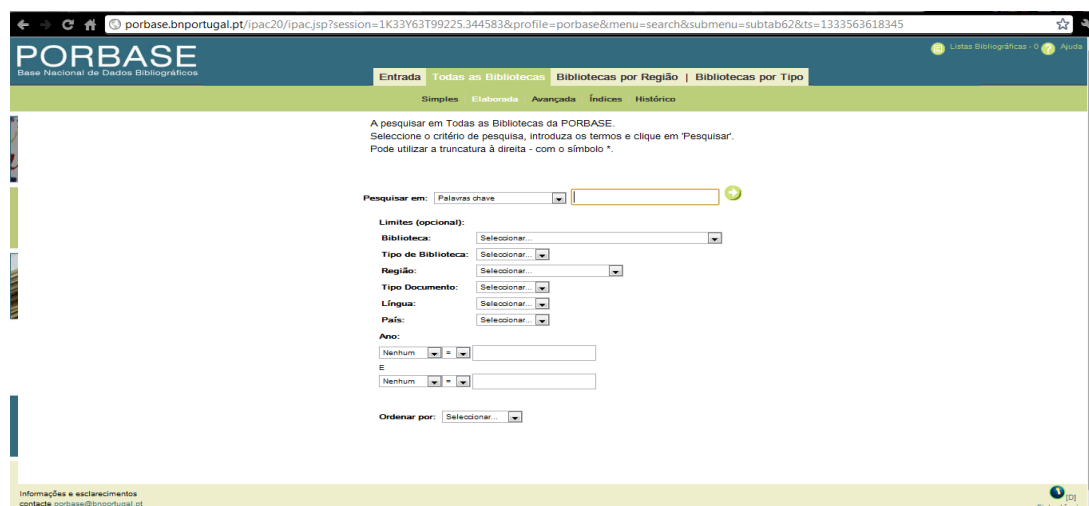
porbase.bnportugal.pt/ipac20/ipac.jsp?session=1K33Y63T99225.344583&profile=porbase&menu=search&submenu=subtab62&ts=1333563618345

PORBASE
Base Nacional de Dados Bibliográficos

Listas Bibliográficas - 0 Ajuda

Entrada Todas as Bibliotecas Bibliotecas por Região | Bibliotecas por Tipo

Simples Elaborada Avançada Índices Histórico

A pesquisar em Todas as Bibliotecas da PORBASE.
Seleccione o critério de pesquisa, introduza os termos e clique em 'Pesquisar'.
Pode utilizar a truncatura à direita - com o símbolo *.

Pesquisar em: Palavras chave

Limites (opcional):
Biblioteca: Seleccionar...
Tipo de Biblioteca: Seleccionar...
Região: Seleccionar...
Tipo Documento: Seleccionar...
Língua: Seleccionar...
País: Seleccionar...
Ano:
Nenhum =
E
Nenhum =

Ordenar por: Seleccionar...

Informações e esclarecimentos
contacte porbase@bnportugal.pt

[D]